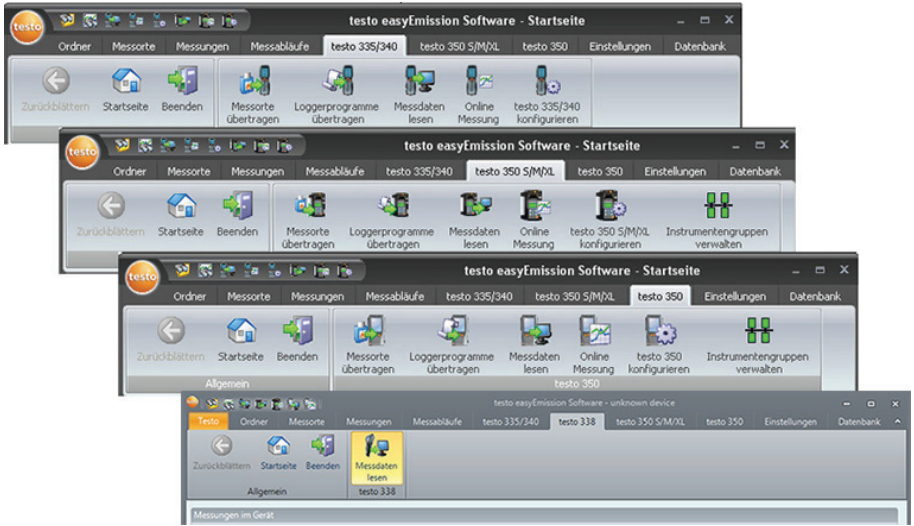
testo

testo easyEmission Software - Startseite

Ordner | Messorte | Messungen | Messabläufe | testo 335/340 | testo 350 S/M/XL | testo 350 | Einstellungen | Datenbank

Zurückblättern | Startseite | Beenden | Messorte übertragen | Loggerprogramme übertragen | Messdaten lesen | Online Messung | testo 335/340 konfigurieren

testo

testo easyEmission Software - Startseite

Ordner | Messorte | Messungen | Messabläufe | testo 335/340 | testo 350 S/M/XL | testo 350 | Einstellungen | Datenbank

Zurückblättern | Startseite | Beenden | Messorte übertragen | Loggerprogramme übertragen | Messdaten lesen | Online Messung | testo 350 S/M/XL konfigurieren | Instrumentengruppen verwalten

testo

testo easyEmission Software - Startseite

Ordner | Messorte | Messungen | Messabläufe | testo 335/340 | testo 350 S/M/XL | testo 350 | Einstellungen | Datenbank

Zurückblättern | Startseite | Beenden | Messorte übertragen | Loggerprogramme übertragen | Messdaten lesen | Online Messung | testo 350 konfigurieren | Instrumentengruppen verwalten

Allgemein | testo 350

testo easyEmission Software - unknown device

Testo | Ordner | Messorte | Messungen | Messabläufe | testo 335/340 | testo 338 | testo 350 S/M/XL | testo 350 | Einstellungen | Datenbank

Zurückblättern | Startseite | Beenden | Messdaten lesen

Allgemein | testo 338

Messungen im Gerät